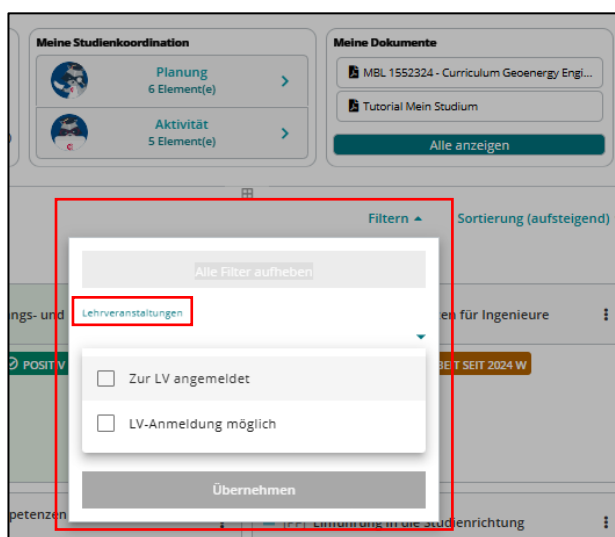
Meine Studienkoordination

Planung
6 Element(e)

Aktivität
5 Element(e)

Meine Dokumente

MBL 1552324 - Curriculum Geoenergy Engi...

Tutorial Mein Studium

Alle anzeigen

Filtern

Sortierung (aufsteigend)

Alle Filter aufheben

ngs- und

Lehrveranstaltungen

en für Ingenieure

POSITIV

BET SEIT 2024 W

Zur LV angemeldet

LV-Anmeldung möglich

Übernehmen

petenzen

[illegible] Einführung in die Studienrichtung